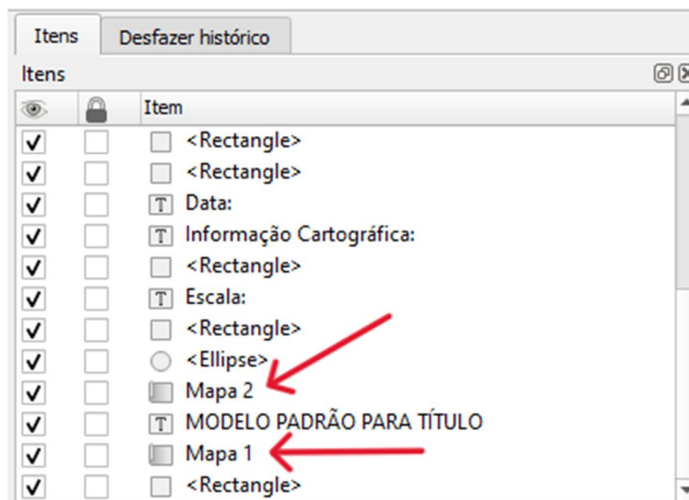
Itens | Desfazer histórico

Itens

Item

<Rectangle>

<Rectangle>

T Data:

T Informação Cartográfica:

<Rectangle>

T Escala:

<Rectangle>

<Ellipse>

Mapa 2

T MODELO PADRÃO PARA TÍTULO

Mapa 1

<Rectangle>